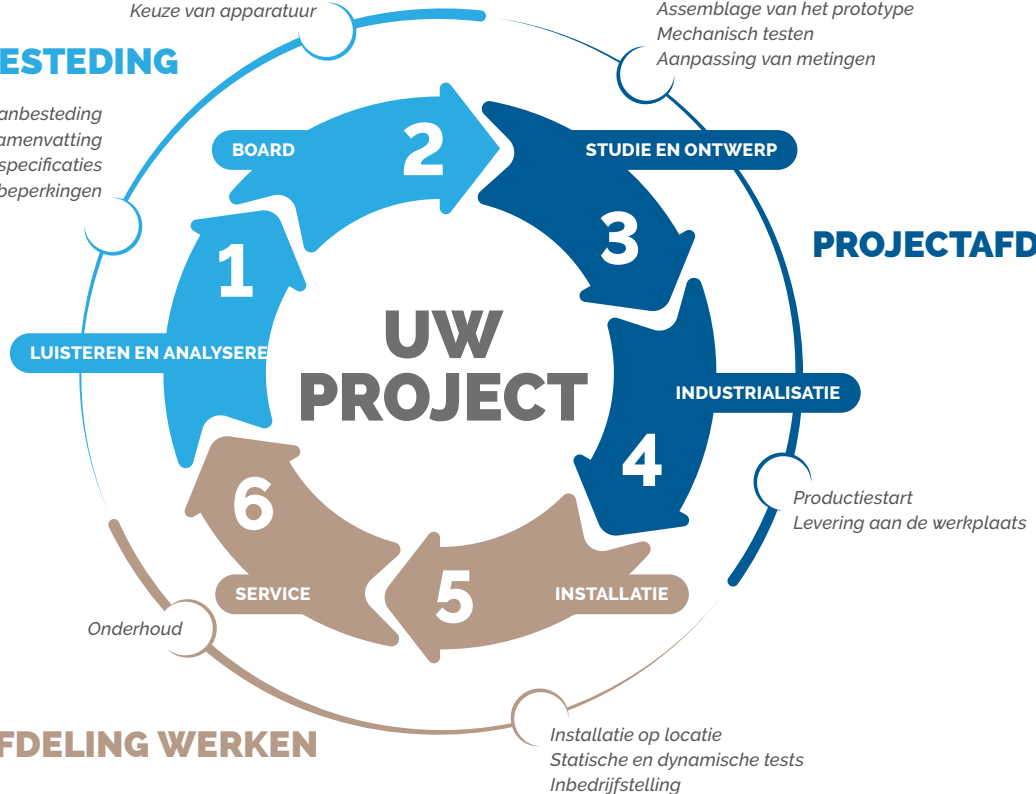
Keuze van apparatuur

ESTEDING

anbesteding
amenvatting
specificaties
beperkingen

Assemblage van het prototype
Mechanisch testen
Aanpassing van metingen

BOARD

2

STUDIE EN ONTWERP

3

PROJECTAFD

1

LUISTEREN EN ANALYSERE

UW PROJECT

INDUSTRIALISATIE

4

Productiestart
Levering aan de werkplaats

6

SERVICE

5

INSTALLATIE

Onderhoud

FDELING WERKEN

Installatie op locatie
Statische en dynamische tests
Inbedrijfstelling